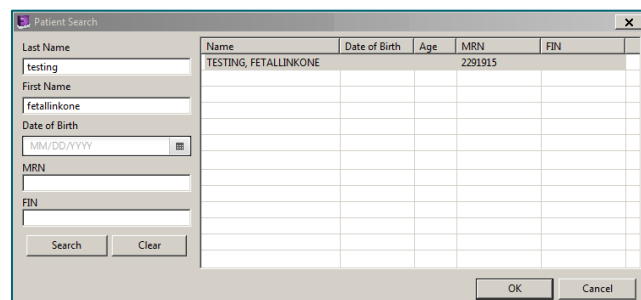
Patient Search

Last Name
testing
First Name
fetallinkone
Date of Birth
MM/DD/YYYY
MRN
FIN

Search Clear

| Name | Date of Birth | Age | MRN | FIN |
|---|---|---|---|---|
| TESTING, FETALLINKONE | | | 2291915 | |

OK Cancel